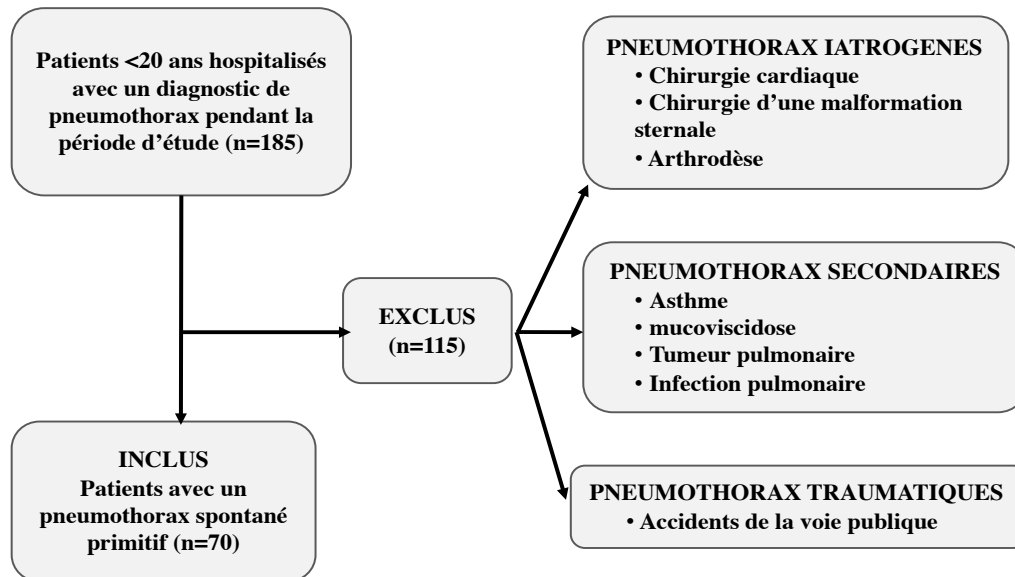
Patients <20 ans hospitalisés avec un diagnostic de pneumothorax pendant la période d'étude (n=185)

EXCLUS
(n=115)

INCLUS
Patients avec un pneumothorax spontané primitif (n=70)

PNEUMOTHORAX IATROGENES
• Chirurgie cardiaque
• Chirurgie d'une malformation sternale
• Arthrodèse

PNEUMOTHORAX SECONDAIRES
• Asthme
• mucoviscidose
• Tumeur pulmonaire
• Infection pulmonaire

PNEUMOTHORAX TRAUMATIQUES
• Accidents de la voie publique